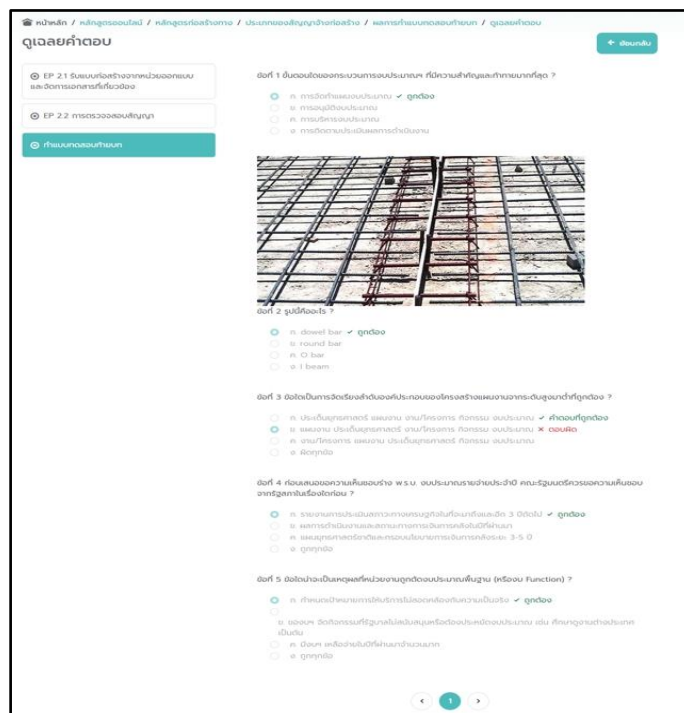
หน้าหลัก / หลักสูตรออนไลน์ / หลักสูตรก่อสร้างทาง / ประเภทของสัญญาจ้างก่อสร้าง / ผลการทำแบบทดสอบท้ายบท / ดูเฉลยคำตอบ

ดูเฉลยคำตอบ

← ย้อนกลับ

EP 2.1 รับแบบก่อสร้างจากหน่วยออกแบบ และจัดการเอกสารที่เกี่ยวข้อง

EP 2.2 การตรวจสอบสัญญา

ทำแบบทดสอบท้ายบท

ข้อที่ 1 ขั้นตอนใดของกระบวนการงบประมาณฯ ที่มีความสำคัญและท้าทายมากที่สุด ?

ก. การจัดทำแผนงบประมาณ ✓ ถูกต้อง
ข. การอนุมัติงบประมาณ
ค. การบริหารงบประมาณ
ง. การติดตามประเมินผลการดำเนินงาน

ข้อที่ 2 รูปนี้คืออะไร ?

ก. dowel bar ✓ ถูกต้อง
ข. round bar
ค. O bar
ง. I beam

ข้อที่ 3 ข้อใดเป็นการจัดเรียงลำดับองค์ประกอบของโครงสร้างแผนงานจากระดับสูงมาต่ำที่ถูกต้อง ?

ก. ประเด็นยุทธศาสตร์ แผนงาน งาน/โครงการ กิจกรรม งบประมาณ ✓ คำตอบที่ถูกต้อง
ข. แผนงาน ประเด็นยุทธศาสตร์ งาน/โครงการ กิจกรรม งบประมาณ ✗ ตอบผิด
ค. งาน/โครงการ แผนงาน ประเด็นยุทธศาสตร์ กิจกรรม งบประมาณ
ง. ผิดทุกข้อ

ข้อที่ 4 ก่อนเสนอขอความเห็นชอบร่าง พ.ร.บ. งบประมาณรายจ่ายประจำปี คณะรัฐมนตรีควรขอความเห็นชอบจากรัฐสภาในเรื่องใดก่อน ?

ก. รายงานการประเมินสถานะทางเศรษฐกิจในปัจจุบันและอีก 3 ปีถัดไป ✓ ถูกต้อง
ข. ผลการดำเนินงานและสถานะทางการเงินการคลังในปีที่ผ่านมา
ค. แผนยุทธศาสตร์ชาติและกรอบนโยบายการเงินการคลังระยะ 3-5 ปี
ง. ถูกทุกข้อ

ข้อที่ 5 ข้อใดน่าจะเป็นเหตุผลที่หน่วยงานถูกตัดงบประมาณพื้นฐาน (หรืองบ Function) ?

ก. กำหนดเป้าหมายการให้บริการไม่สอดคล้องกับความเป็นจริง ✓ ถูกต้อง
ข. ขออนุฯ จัดกิจกรรมที่รัฐบาลไม่สนับสนุนหรือต้องประหยัดงบประมาณ เช่น ศึกษาดูงานต่างประเทศ เป็นต้น
ค. มีงบฯ เหลือจ่ายในปีที่ผ่านมาจำนวนมาก
ง. ถูกทุกข้อ

‹ 1 ›